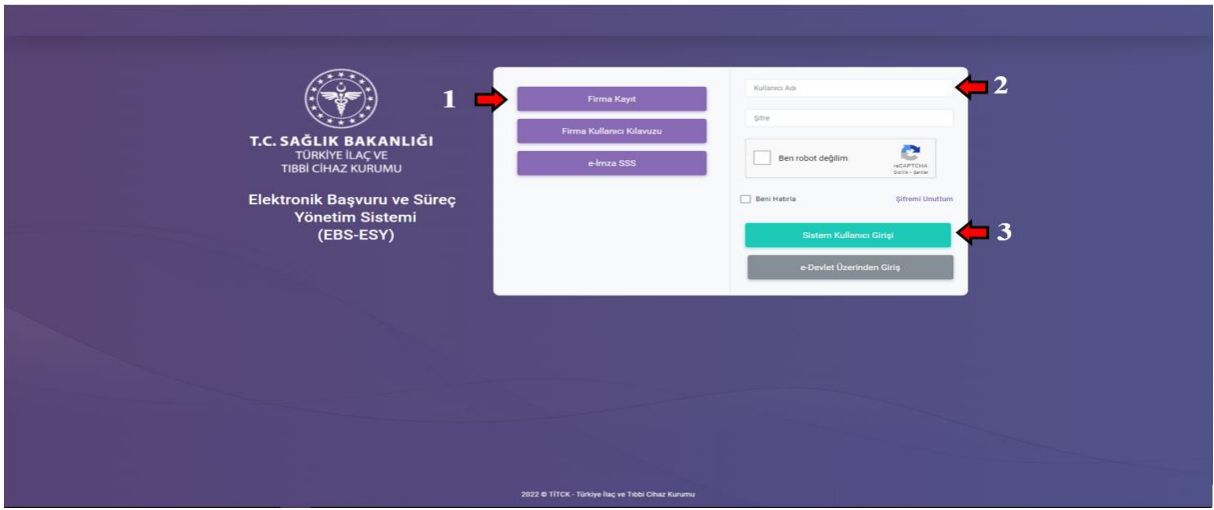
T.C. SAĞLIK BAKANLIĞI
TÜRKİYE İLAÇ VE TIBBİ CİHAZ KURUMU

Elektronik Başvuru ve Süreç Yönetim Sistemi (EBS-ESY)

1

Firma Kayıt

Firma Kullanıcı Kılavuzu

e-İmza SSS

Kullanıcı Adı

2

Şifre

Ben robot değilim

reCAPTCHA
Gizlilik - Şartlar

Beni Hatırla

Şifremi Unuttum

Sistem Kullanıcı Girişi

3

e-Devlet Üzerinden Giriş

2022 © TİTCK - Türkiye İlaç ve Tıbbi Cihaz Kurumu